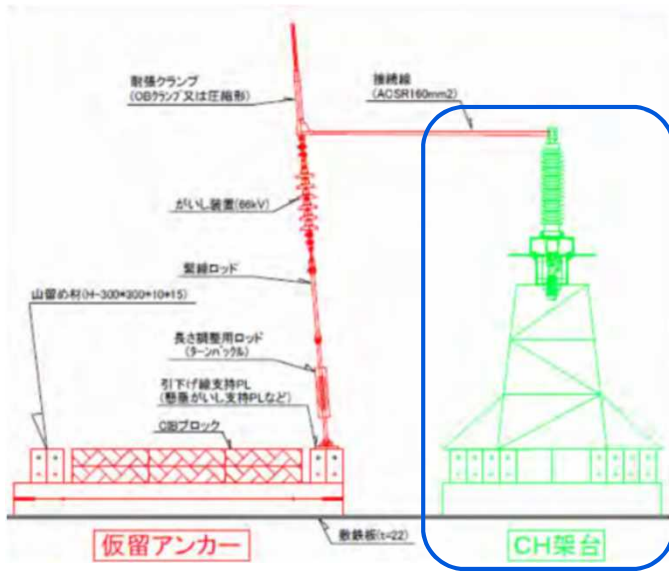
耐張クランプ
(OBクランプ又は圧縮形)

接続線
(ACSR160mm2)

がいし装置(66kV)

緊線ロッド

山留め材(H-300*300*10*15)

長さ調整用ロッド
(ターンバックル)

引下げ線支持PL
(懸垂がいし支持PLなど)

CBブロック

敷鉄板(t=22)

仮留アンカー

CH架台